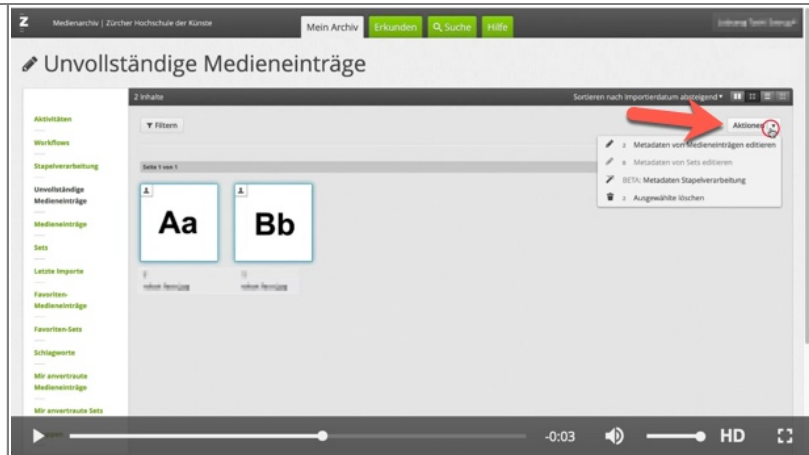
Z Medienarchiv | Zürcher Hochschule der Künste

Mein Archiv Erkunden Suche Hilfe

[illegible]

Unvollständige Medieneinträge

2 Inhalte

Sortieren nach Importierdatum absteigend

Aktivitäten

Workflows

Stapelverarbeitung

Unvollständige Medieneinträge

Medieneinträge

Sets

Letzte Importe

Favoriten-Medieneinträge

Favoriten-Sets

Schlagworte

Mir anvertraute Medieneinträge

Mir anvertraute Sets

Filtern

Aktionen

2 Metadaten von Medieneinträgen editieren

0 Metadaten von Sets editieren

BETA: Metadaten Stapelverarbeitung

2 Ausgewählte löschen

Seite 1 von 1

Aa

Bb

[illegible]

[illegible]

-0:03

HD